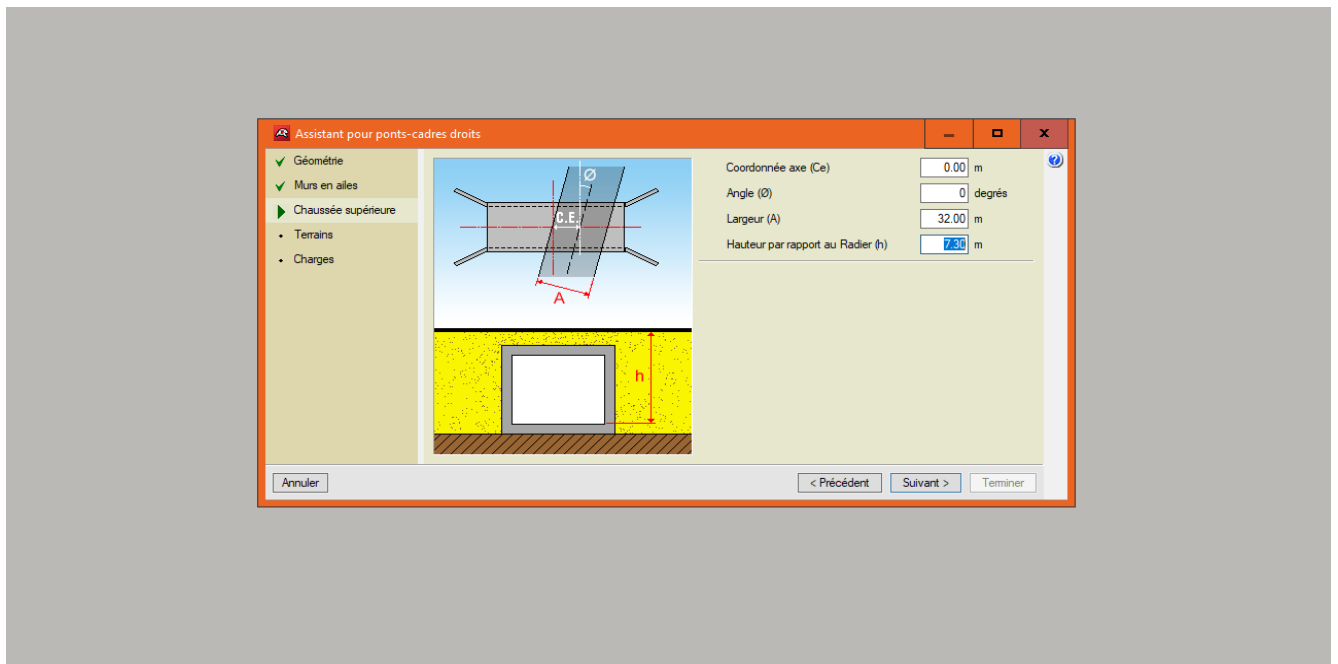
Assistant pour ponts-cadres droits

Géométrie
Murs en ailes
Chaussée supérieure
Terrains
Charges

Ø
C.E.
A
h

| | | |
|---|---|---|
| Coordonnée axe (Ce) | 0.00 | m |
| Angle (Ø) | 0 | degrés |
| Largeur (A) | 32.00 | m |
| Hauteur par rapport au Radier (h) | 7.30 | m |

Annuler
< Précédent
Suivant >
Terminer